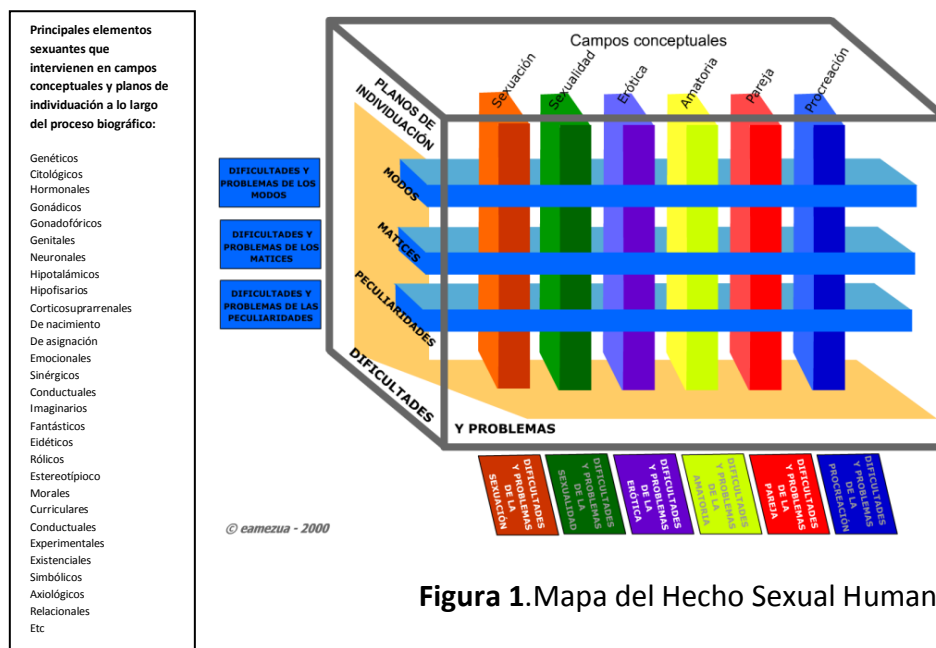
**Principales elementos sexuantes que intervienen en campos conceptuales y planos de individuación a lo largo del proceso biográfico:**

Genéticos
Citológicos
Hormonales
Gonádicos
Gonadofóricos
Genitales
Neuronales
Hipotalámicos
Hipofisarios
Corticosuprarrenales
De nacimiento
De asignación
Emocionales
Sinérgicos
Conductuales
Imaginarios
Fantásticos
Eidéticos
Rólicos
Estereotípioco
Morales
Curriculares
Conductuales
Experimentales
Existenciales
Simbólicos
Axiológicos
Relacionales
Etc

Campos conceptuales

Sexuación
Sexualidad
Erótica
Amatoria
Pareja
Procreación

PLANOS DE INDIVIDUACIÓN

MODOS
MATICES
PECULIARIDADES
DIFICULTADES
Y PROBLEMAS

DIFICULTADES Y PROBLEMAS DE LOS MODOS

DIFICULTADES Y PROBLEMAS DE LOS MATICES

DIFICULTADES Y PROBLEMAS DE LAS PECULIARIDADES

DIFICULTADES Y PROBLEMAS DE LA SEXUACIÓN

DIFICULTADES Y PROBLEMAS DE LA SEXUALIDAD

DIFICULTADES Y PROBLEMAS DE LA ERÓTICA

DIFICULTADES Y PROBLEMAS DE LA AMATORIA

DIFICULTADES Y PROBLEMAS DE LA PAREJA

DIFICULTADES Y PROBLEMAS DE LA PROCREACIÓN

© eamezua - 2000

**Figura 1**.Mapa del Hecho Sexual Human